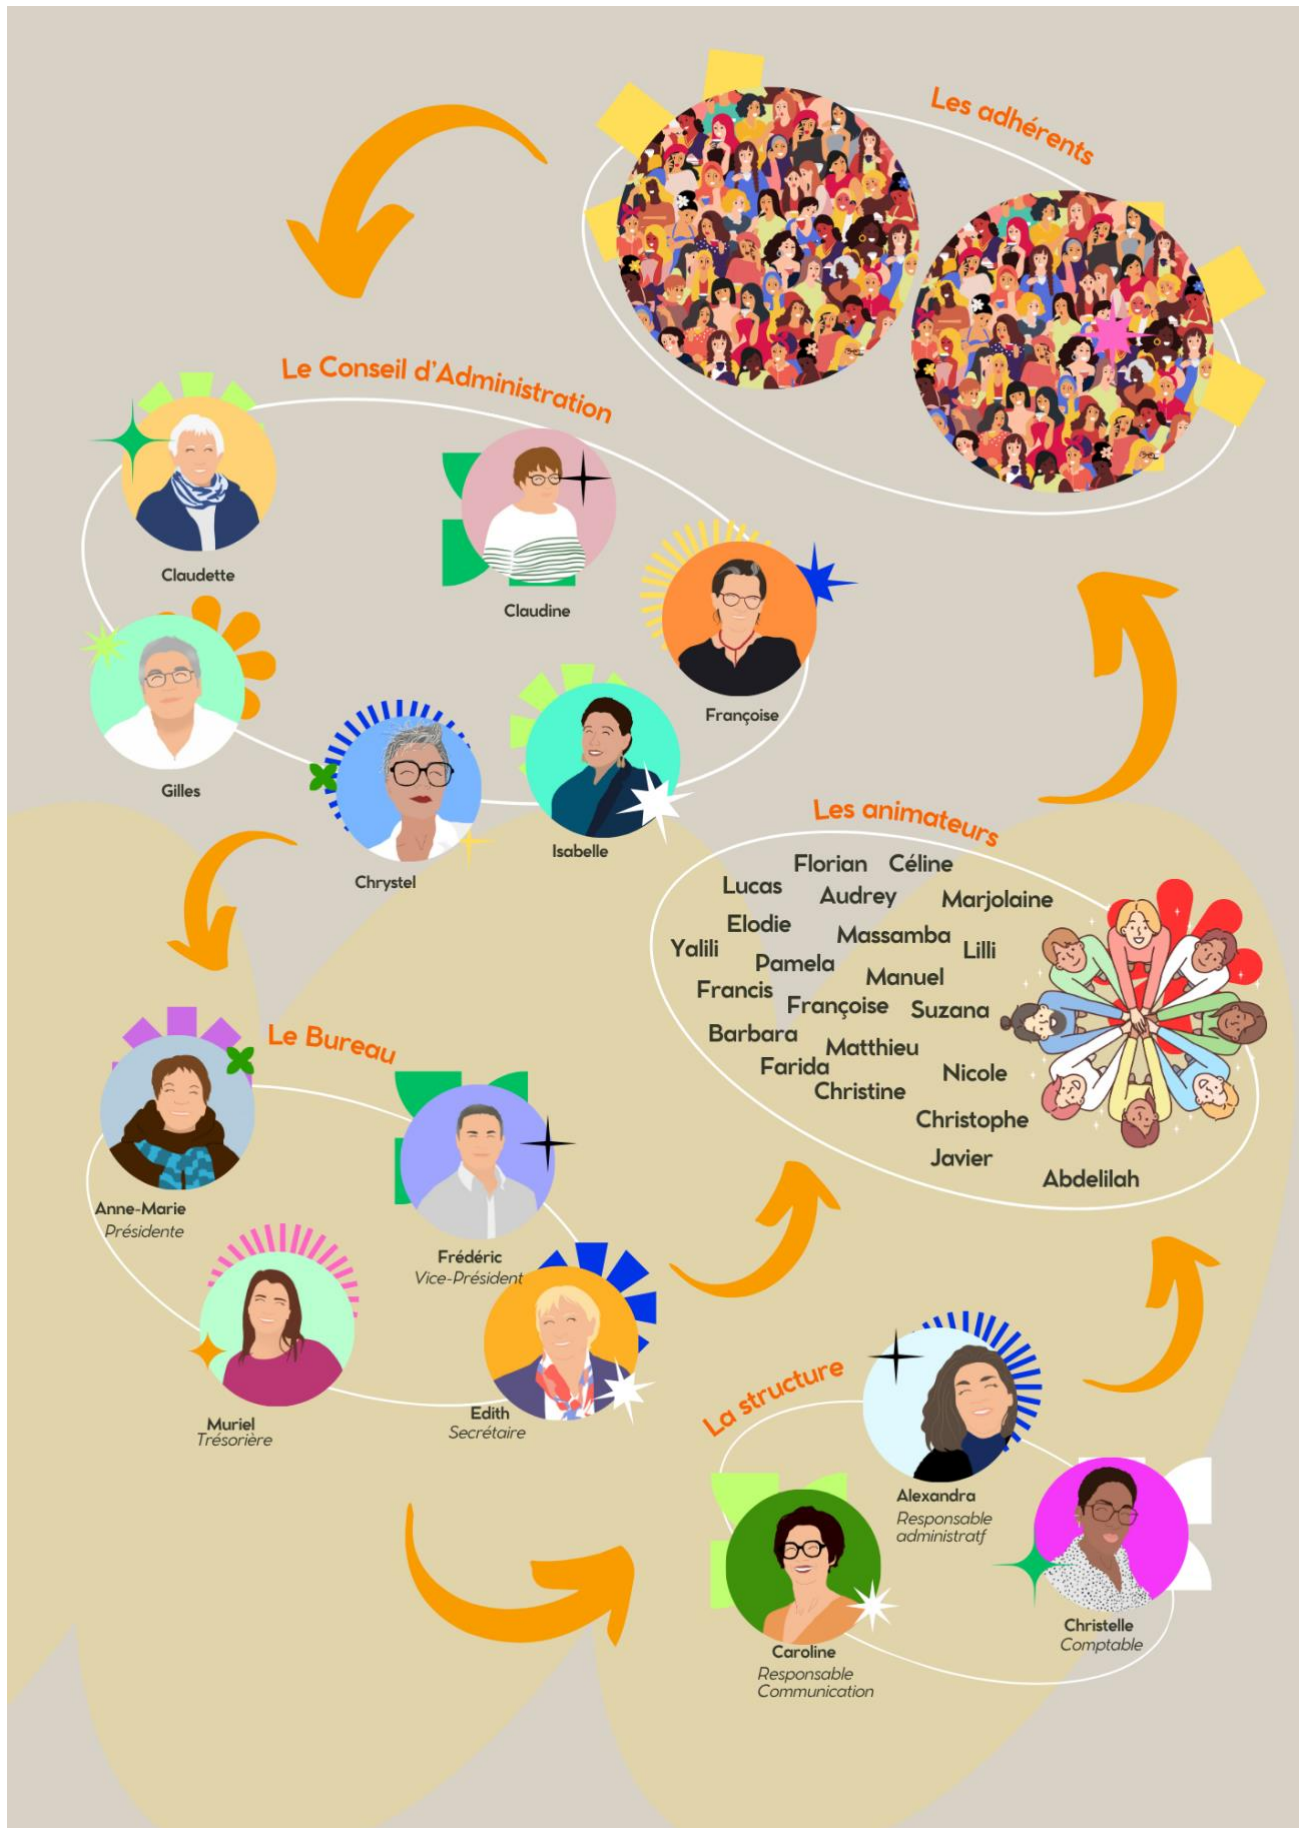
Les adhérents

Le Conseil d'Administration

Claudette

Claudine

Françoise

Gilles

Chrystel

Isabelle

Les animateurs

Florian Céline
Lucas
Audrey
Marjolaine
Elodie
Massamba
Yalili
Lilli
Pamela
Manuel
Francis
Françoise
Suzana
Barbara
Matthieu
Farida
Nicole
Christine
Christophe
Javier
Abdelilah

Le Bureau

Anne-Marie
Présidente

Frédéric
Vice-Président

Muriel
Trésorière

Edith
Secrétaire

La structure

Alexandra
Responsable administratf

Caroline
Responsable Communication

Christelle
Comptable